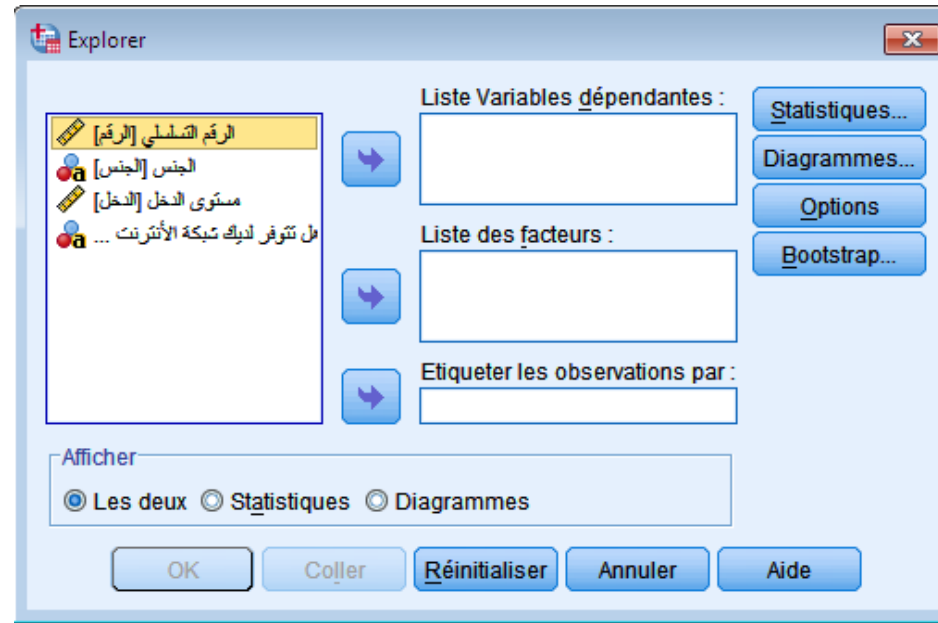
Explorer

الرقم التسلسلي [الرقم]
الجنس [الجنس]
مستوى الدخل [الدخل]
هل تتوفر لديك شبكة الأنترنت ...

Liste Variables dépendantes :

Liste des facteurs :

Etiqueter les observations par :

Statistiques...
Diagrammes...
Options
Bootstrap...

Afficher
Les deux
Statistiques
Diagrammes

OK
Coller
Réinitialiser
Annuler
Aide